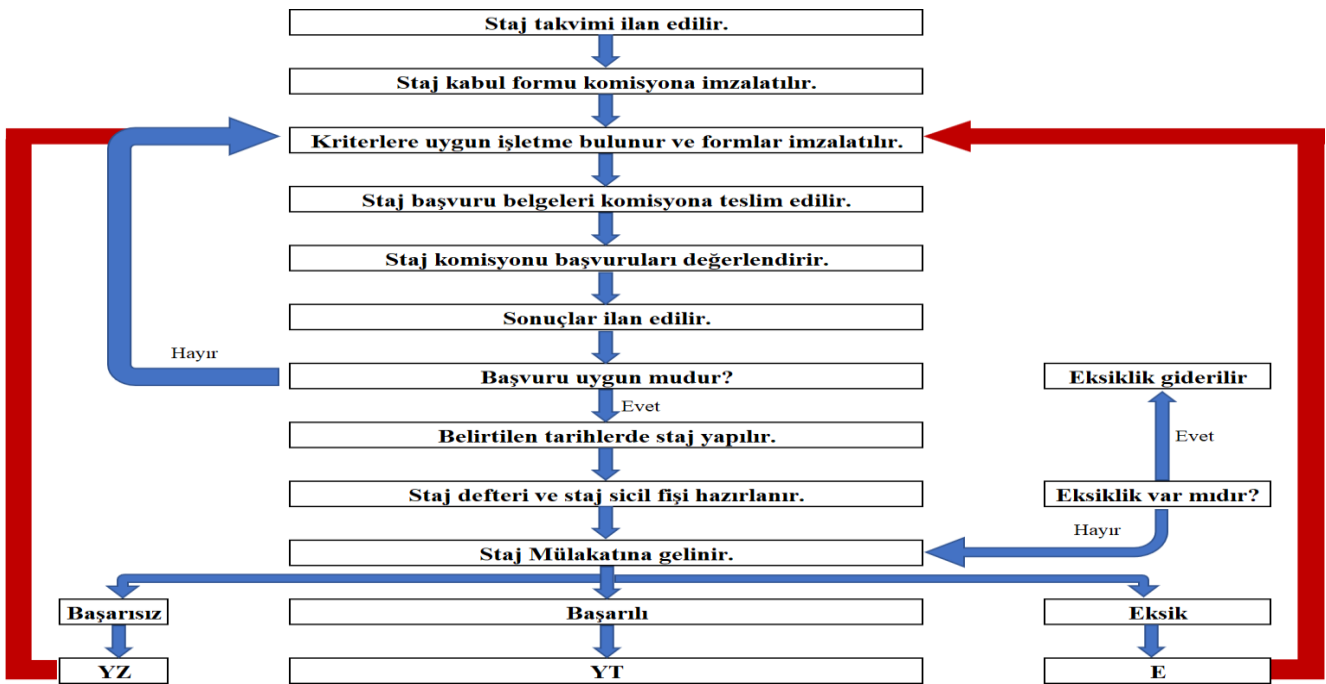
Staj takvimi ilan edilir.

Staj kabul formu komisyona imzalatılır.

Kriterlere uygun işletme bulunur ve formlar imzalatılır.

Staj başvuru belgeleri komisyona teslim edilir.

Staj komisyonu başvuruları değerlendirir.

Sonuçlar ilan edilir.

Hayır

Başvuru uygun mudur?

Evet

Belirtilen tarihlerde staj yapılır.

Staj defteri ve staj sicil fişi hazırlanır.

Staj Mülakatına gelinir.

Eksiklik giderilir

Evet

Eksiklik var mıdır?

Hayır

Başarısız

Başarılı

Eksik

YZ

YT

E